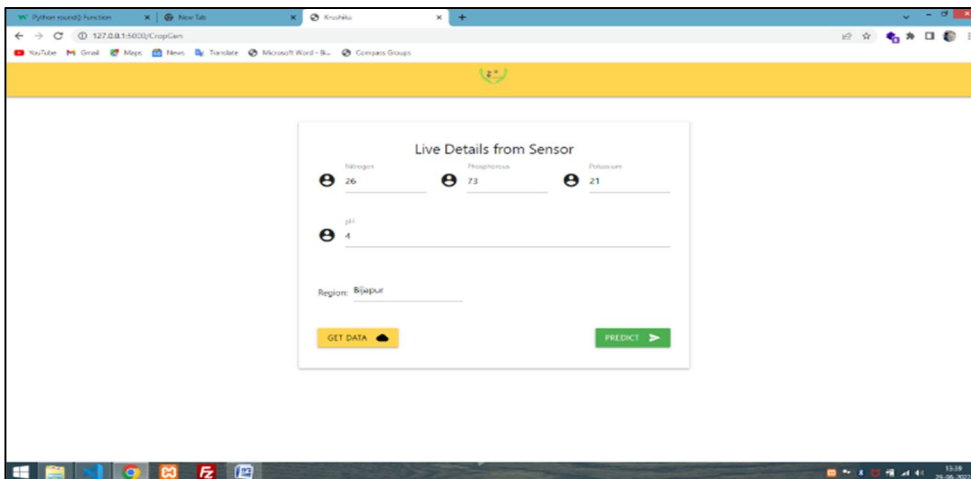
Python round() Function
New Tab
Krushika
127.0.0.1:5000/CropGen
YouTube Gmail Maps News Translate Microsoft Word - Bi... Compass Groups

Live Details from Sensor

Nitrogen
26

Phosphorous
73

Potassium
21

pH
4

Region: Bijapur

GET DATA

PREDICT

13:39
29-06-2022